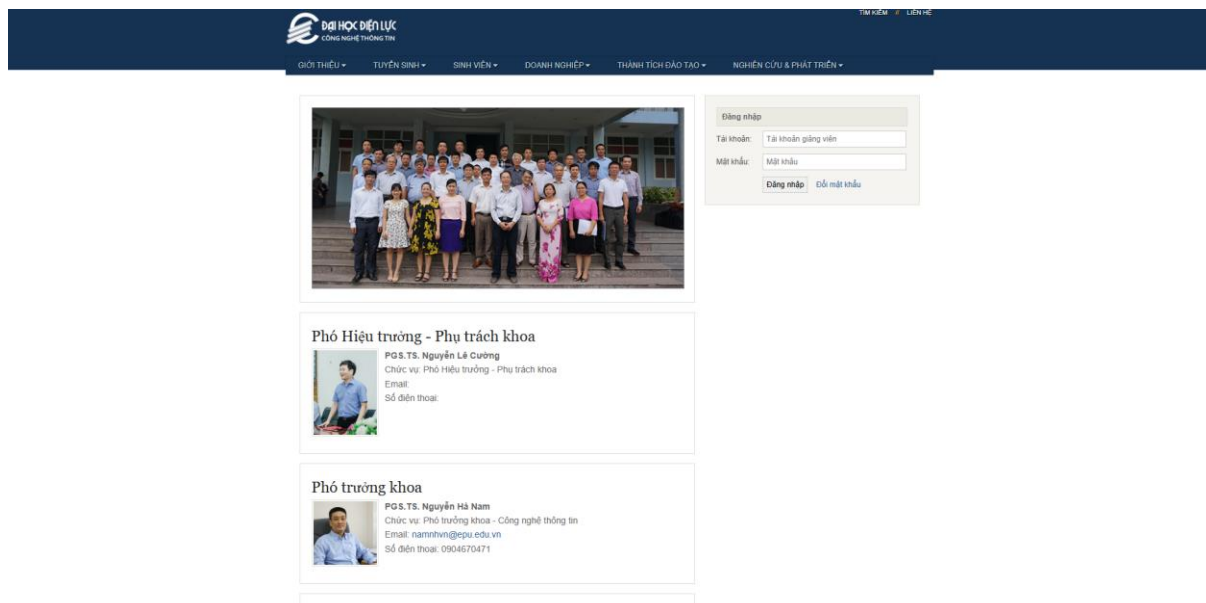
ĐẠI HỌC ĐIỆN LỰC
CÔNG NGHỆ THÔNG TIN

TÌM KIẾM // LIÊN HỆ

GIỚI THIỆU ▾ TUYỂN SINH ▾ SINH VIÊN ▾ DOANH NGHIỆP ▾ THÀNH TÍCH ĐÀO TẠO ▾ NGHIÊN CỨU & PHÁT TRIỂN ▾

Đăng nhập
Tài khoản: Tài khoản giảng viên
Mật khẩu: Mật khẩu
Đăng nhập Đổi mật khẩu

Phó Hiệu trưởng - Phụ trách khoa
PGS.TS. Nguyễn Lê Cường
Chức vụ: Phó Hiệu trưởng - Phụ trách khoa
Email:
Số điện thoại:

Phó trưởng khoa
PGS.TS. Nguyễn Hà Nam
Chức vụ: Phó trưởng khoa - Công nghệ thông tin
Email: namnhvn@epu.edu.vn
Số điện thoại: 0904670471